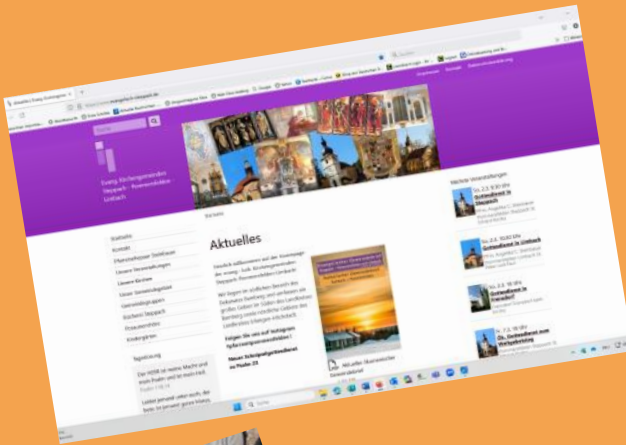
Aktuelles

Startseite
Kontakt
Unsere Kirchen

Evang. Kirchengemeinden
Steppach - Pommersfelden
Limbach

Nächste Veranstaltungen

Gottesdienst in Steppach

Gottesdienst in Limbach

Gottesdienst in Frensdorf

Gottesdienst zum Vorhabenbeginn

Aktuelles Ökumenischer

Tageslosung

Suche

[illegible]